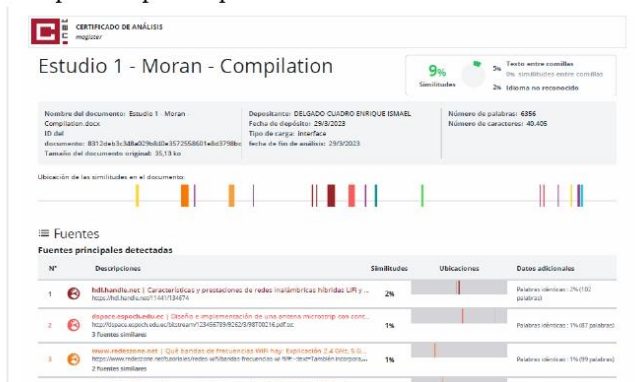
CERTIFICADO DE ANÁLISIS
magister

Estudio 1 - Moran - Compilation

9%
Similitudes

5% Texto entre comillas
0% similitudes entre comillas
2% Idioma no reconocido

Nombre del documento: Estudio 1 - Moran - Compilation.docx
ID del documento: 8312deb3c348a029b840e3572558601e8d3798bc
Tamaño del documento original: 35,13 ko

Depositante: DELGADO CUADRO ENRIQUE ISMAEL
Fecha de depósito: 29/3/2023
Tipo de carga: interface
fecha de fin de análisis: 29/3/2023

Número de palabras: 6356
Número de caracteres: 40.405

Ubicación de las similitudes en el documento:

Fuentes
Fuentes principales detectadas

| N° | Descripciones | Similitudes | Ubicaciones | Datos adicionales |
|---|---|---|---|---|
| 1 | hdl.handle.net \| Características y prestaciones de redes inalámbricas híbridas LiFi y ... https://hdl.handle.net/11441/134674 | 2% | | Palabras idénticas : 2% (102 palabras) |
| 2 | dspace.espoch.edu.ec \| Diseño e implementación de una antena microstrip con cont... http://dspace.espoch.edu.ec/bitstream/123456789/9262/3/98T00216.pdf.txt 3 fuentes similares | 1% | | Palabras idénticas : 1% (87 palabras) |
| 3 | www.redeszone.net \| Qué bandas de frecuencias WiFi hay: Explicación 2.4 GHz, 5 G... https://www.redeszone.net/tutoriales/redes-wifi/bandas-frecuencias-wifi/#:~:text=También incorpora... 2 fuentes similares | 1% | | Palabras idénticas : 1% (99 palabras) |